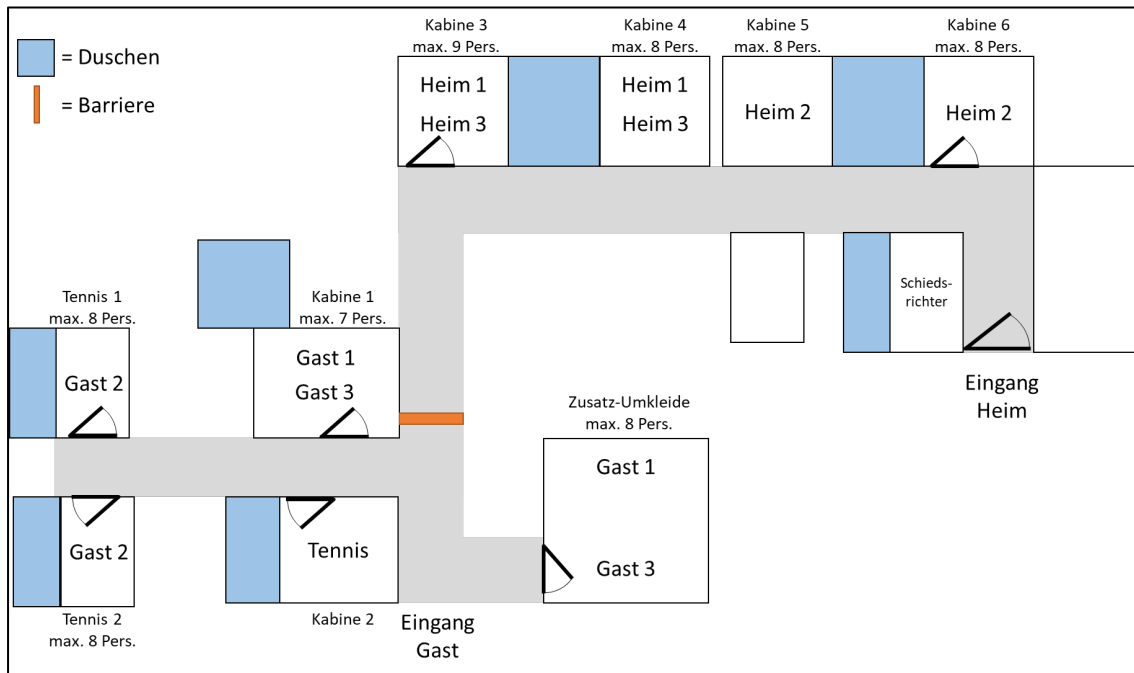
= Duschen

= Barriere

Kabine 3
max. 9 Pers.

Heim 1
Heim 3

Kabine 4
max. 8 Pers.

Heim 1
Heim 3

Kabine 5
max. 8 Pers.

Heim 2

Kabine 6
max. 8 Pers.

Heim 2

Schiedsrichter

Eingang
Heim

Tennis 1
max. 8 Pers.

Gast 2

Kabine 1
max. 7 Pers.

Gast 1
Gast 3

Zusatz-Umkleide
max. 8 Pers.

Gast 1

Gast 3

Gast 2

Tennis 2
max. 8 Pers.

Tennis

Kabine 2

Eingang
Gast